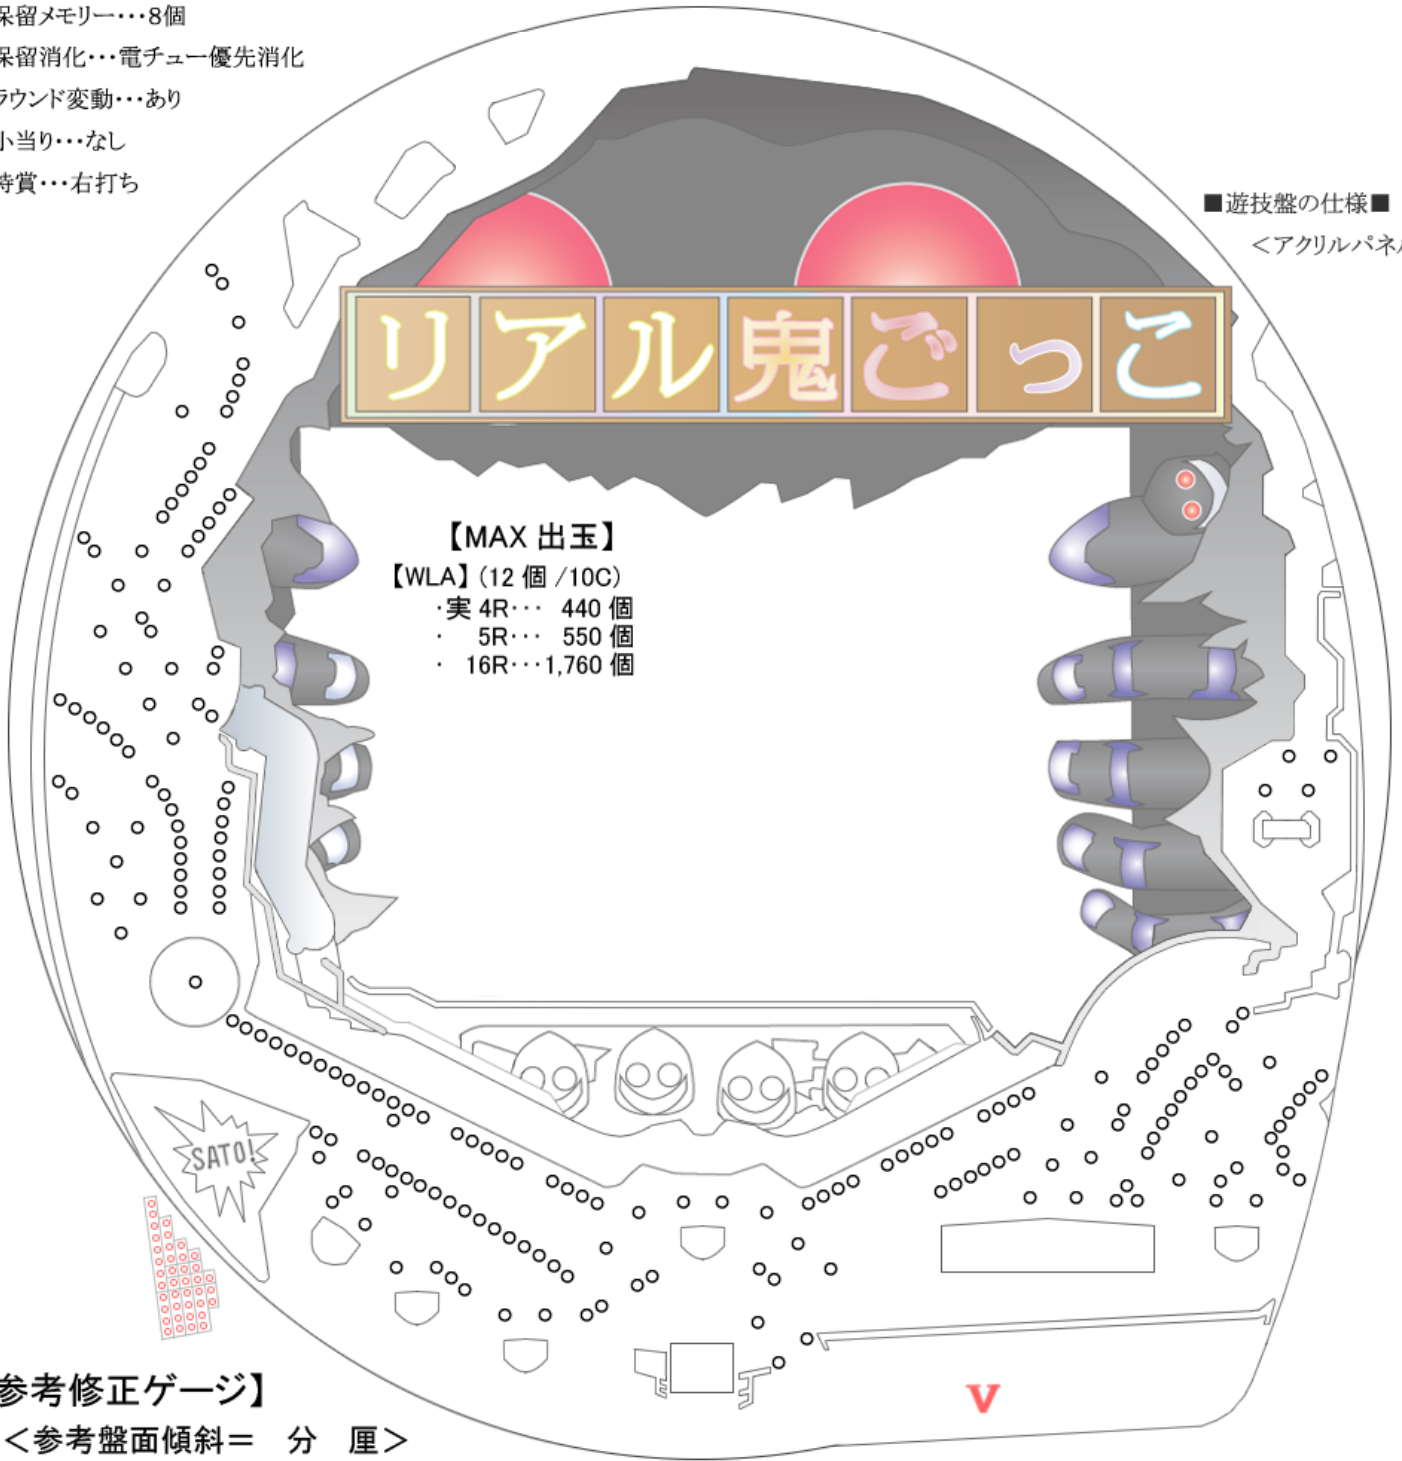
保留メモリー・・・8個
保留消化・・・電チュー優先消化
ラウンド変動・・・あり
小当り・・・なし
特賞・・・右打ち

■遊技盤の仕様■
＜アクリルパネ

リアル鬼ごっこ

【MAX 出玉】
【WLA】（12 個 /10C）
・実 4R・・・ 440 個
・ 5R・・・ 550 個
・ 16R・・・1,760 個

SATO!

V

参考修正ゲージ】
＜参考盤面傾斜＝ 分 厘＞